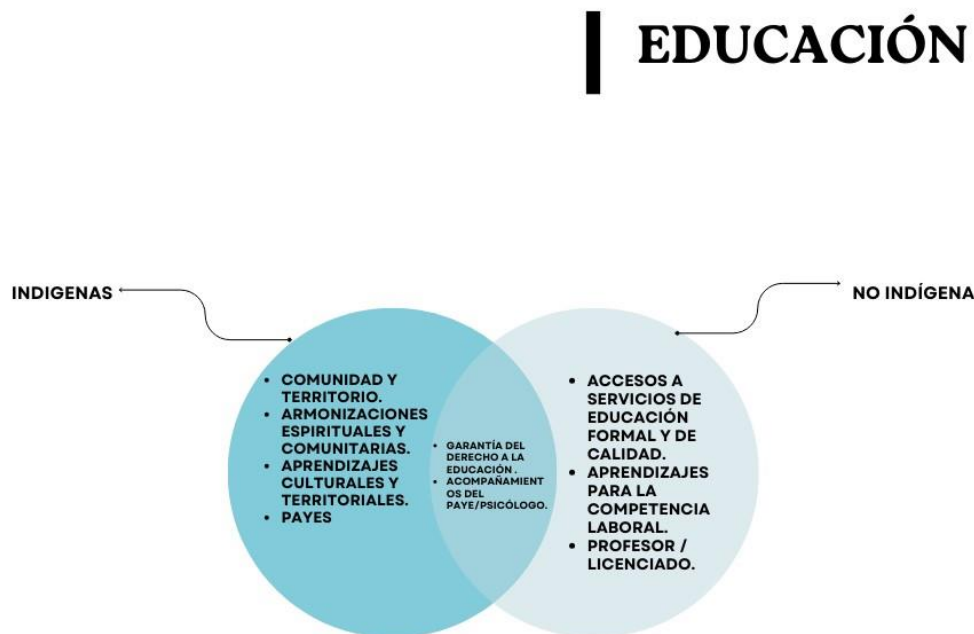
EDUCACIÓN

INDIGENAS

NO INDÍGENA

- COMUNIDAD Y TERRITORIO.
- ARMONIZACIONES ESPIRITUALES Y COMUNITARIAS.
- APRENDIZAJES CULTURALES Y TERRITORIALES.
- PAYES

- GARANTÍA DEL DERECHO A LA EDUCACIÓN .
- ACOMPAÑAMIENTOS DEL PAYE/PSICÓLOGO.

- ACCESOS A SERVICIOS DE EDUCACIÓN FORMAL Y DE CALIDAD.
- APRENDIZAJES PARA LA COMPETENCIA LABORAL.
- PROFESOR / LICENCIADO.